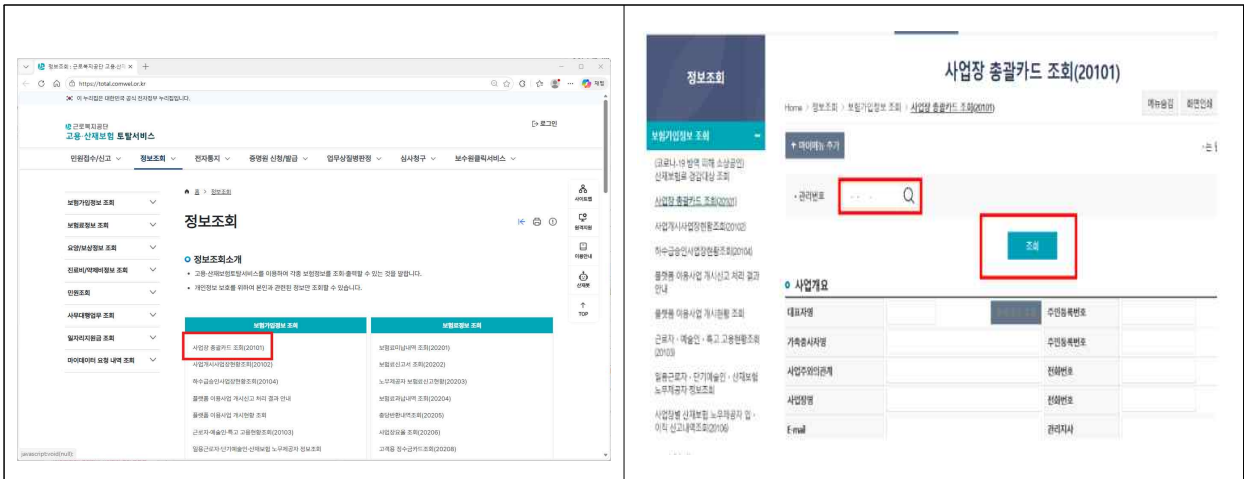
정보조회 : 근로복지공단 고용·산재 × +

https://total.comwel.or.kr

이 누리집은 대한민국 공식 전자정부 누리집입니다.

근로복지공단
고용·산재보험 토탈서비스

로그인

민원접수/신고 정보조회 전자통지 증명원 신청/발급 업무상질병판정 심사청구 보수원클릭서비스

보험가입정보 조회
보험료정보 조회
요양/보상정보 조회
진료비/약제비정보 조회
민원조회
사무대행업무 조회
일자리지원금 조회
마이데이터 요청 내역 조회

홈 > 정보조회

정보조회

정보조회소개
• 고용·산재보험토탈서비스를 이용하여 각종 보험정보를 조회·출력할 수 있는 것을 말합니다.
• 개인정보 보호를 위하여 본인과 관련된 정보만 조회할 수 있습니다.

| 보험가입정보 조회 | 보험료정보 조회 |
|---|---|
| 사업장 총괄카드 조회(20101) | 보험료부과내역 조회(20201) |
| 사업개시사업장현황(20102) | 보험료신고서 조회(20202) |
| 하수급승인사업장현황(20104) | 노무제공자 보험료신고현황(20203) |
| 플랫폼 이용사업 개시신고 처리 결과 안내 | 보험료납부내역 조회(20204) |
| 플랫폼 이용사업 개시현황 조회 | 충당반환내역조회(20205) |
| 근로자·예술인·특고 고용현황조회(20103) | 사업장요율 조회(20206) |
| 일용근로자·단기예술인·산재보험 노무제공자 정보조회 | 고객용 정수금카드조회(20208) |

사이트맵
원격지원
이용안내
산재톡
TOP

javascript:void(null);

정보조회

보험가입정보 조회
(코로나-19 방역 피해 소상공인) 산재보험료 경감대상 조회
사업장 총괄카드 조회(20101)
사업개시사업장현황조회(20102)
하수급승인사업장현황조회(20104)
플랫폼 이용사업 개시신고 처리 결과 안내
플랫폼 이용사업 개시현황 조회
근로자·예술인·특고 고용현황조회(20103)
일용근로자·단기예술인·산재보험 노무제공자 정보조회
사업장별 산재보험 노무제공자 입·이직 신고내역조회(20106)

사업장 총괄카드 조회(20101)

Home > 정보조회 > 보험가입정보 조회 > 사업장 총괄카드 조회(20101)

메뉴설명 화면인쇄

+ 마이메뉴 추가

• 관리번호

조회

사업개요

| 대표자명 | | 주민등록번호 |
|---|---|---|
| 가족종사자명 | | 주민등록번호 |
| 사업주와의관계 | | 전화번호 |
| 사업장명 | | 전화번호 |
| E-mail | | 관리지사 |